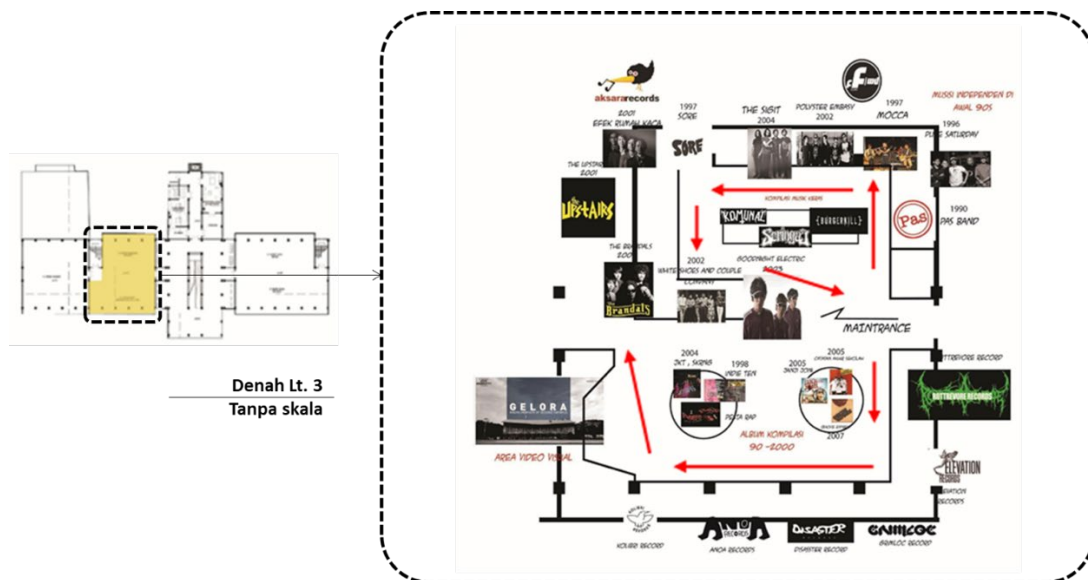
Denah Lt. 3
Tanpa skala

aksara records
2001
EFEK RUMAH KACA
1997
SORE
SORE
THE SIGIT
2004
POLYSTER EMBASY
2002
1997
MOCCA
MUSIK INDEPENDEN DI AWAL 90S
1996
PURE SATURDAY
THE UPSTAIRS
2001
THE UPSTAIRS
KOMPILASI MUSIK KERAS
KOMUNAL
BURGERKILL
Seringai
PAS
1990
PAS BAND
THE BRANDALS
2003
Brandals
2002
WHITE SHOES AND COUPLE COMPANY
GOODNIGHT ELECTRIC
2003
MAINTRANCE
2004
JKT . SKINS
1998
INDIE TEN
2005
JKKD 2016
2005
OTAKA MAGE SAKOLAH
BOTTREWORK RECORD
GELORA
PESTA RAP
ALBUM KOMPILASI
90 - 2000
2007
AREA VIDEO VISUAL
ELEVATION RECORDS
ELEVATION RECORDS
KOLIBRI RECORD
AKSA RECORDS
DISASTER
DISASTER RECORD
GRIMLOC
GRIMLOC RECORD